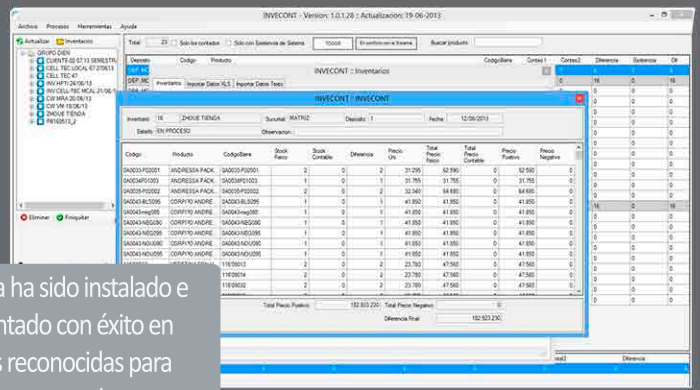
INVECONT - Version: 1.0.1.28 :: Actualizacion: 19-06-2013

Archivo Procesos Herramientas Ayuda

Actualizar Inventario

GRUPO DIEN
CLIENTE-02 07.13 SEMESTR
CELL TEC LOCAL 67 27/06/13
CELL TEC 47
INV HPTI 26/06/13
INV CELL-TEC MCAL 21/06/1
CW MRA 20/06/13
CW VM 19/06/13
ZHOUE TIENDA
P8160513_2

Eliminar Finiquitar

Total: 23 Solo los contados Solo con Existencia de Sistema TODOS En conflicto con el Sistema Buscar producto:

Deposito Codigo Producto CodigoBarra Conteo1 Conteo2 Diferencia Existencia Dif

INVECONT :: Inventarios

Inventario Importar Datos XLS Importar Datos Texto

INVECONT :: INVECONT

Inventario 16 ZHOUE TIENDA Sucursal MATRIZ Deposito 1 Fecha 12/06/2013
Estado EN PROCESO Observacion

| Codigo | Producto | CodigoBarra | Stock Fisico | Stock Contable | Diferencia | Precio Uni. | Total Precio Fisico | Total Precio Contable | Precio Positivo | Precio Negativo |
|---|---|---|---|---|---|---|---|---|---|---|
| 0A0033-P02001 | ANDRESSA PACK | 0A0033-P02001 | 2 | 0 | 2 | 31.295 | 62.590 | 0 | 62.590 | 0 |
| 0A0034P01003 | ANDRESSA PACK | 0A0034P01003 | 1 | 0 | 1 | 31.755 | 31.755 | 0 | 31.755 | 0 |
| 0A0035-P02002 | ANDRESSA PACK | 0A0035-P02002 | 2 | 0 | 2 | 32.340 | 64.680 | 0 | 64.680 | 0 |
| 0A0043-BLS095 | CORPIÑO ANDRE | 0A0043BLS095 | 1 | 0 | 1 | 41.850 | 41.850 | 0 | 41.850 | 0 |
| 0A0043neg085 | CORPIÑO ANDRE | 0A0043neg085 | 1 | 0 | 1 | 41.850 | 41.850 | 0 | 41.850 | 0 |
| 0A0043-NEG090 | CORPIÑO ANDRE | 0A0043NEG090 | 1 | 0 | 1 | 41.850 | 41.850 | 0 | 41.850 | 0 |
| 0A0043-NEG095 | CORPIÑO ANDRE | 0A0043-NEG095 | 1 | 0 | 1 | 41.850 | 41.850 | 0 | 41.850 | 0 |
| 0A0043-NDU090 | CORPIÑO ANDRE | 0A0043NDU090 | 1 | 0 | 1 | 41.850 | 41.850 | 0 | 41.850 | 0 |
| 0A0043-NDU095 | CORPIÑO ANDRE | 0A0043NDU095 | 1 | 0 | 1 | 41.850 | 41.850 | 0 | 41.850 | 0 |
| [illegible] | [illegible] | 11619013 | 2 | 0 | 2 | 23.780 | 47.560 | 0 | 47.560 | 0 |
| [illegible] | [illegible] | 11619014 | 2 | 0 | 2 | 23.780 | 47.560 | 0 | 47.560 | 0 |
| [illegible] | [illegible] | 11619032 | 2 | 0 | 2 | 23.780 | 47.560 | 0 | 47.560 | 0 |

Total Precio Positivo 182.923.230 Total Precio Negativo 0
Diferencia Final 182.923.230

a ha sido instalado e
ntado con éxito en
s reconocidas para

Diferencia